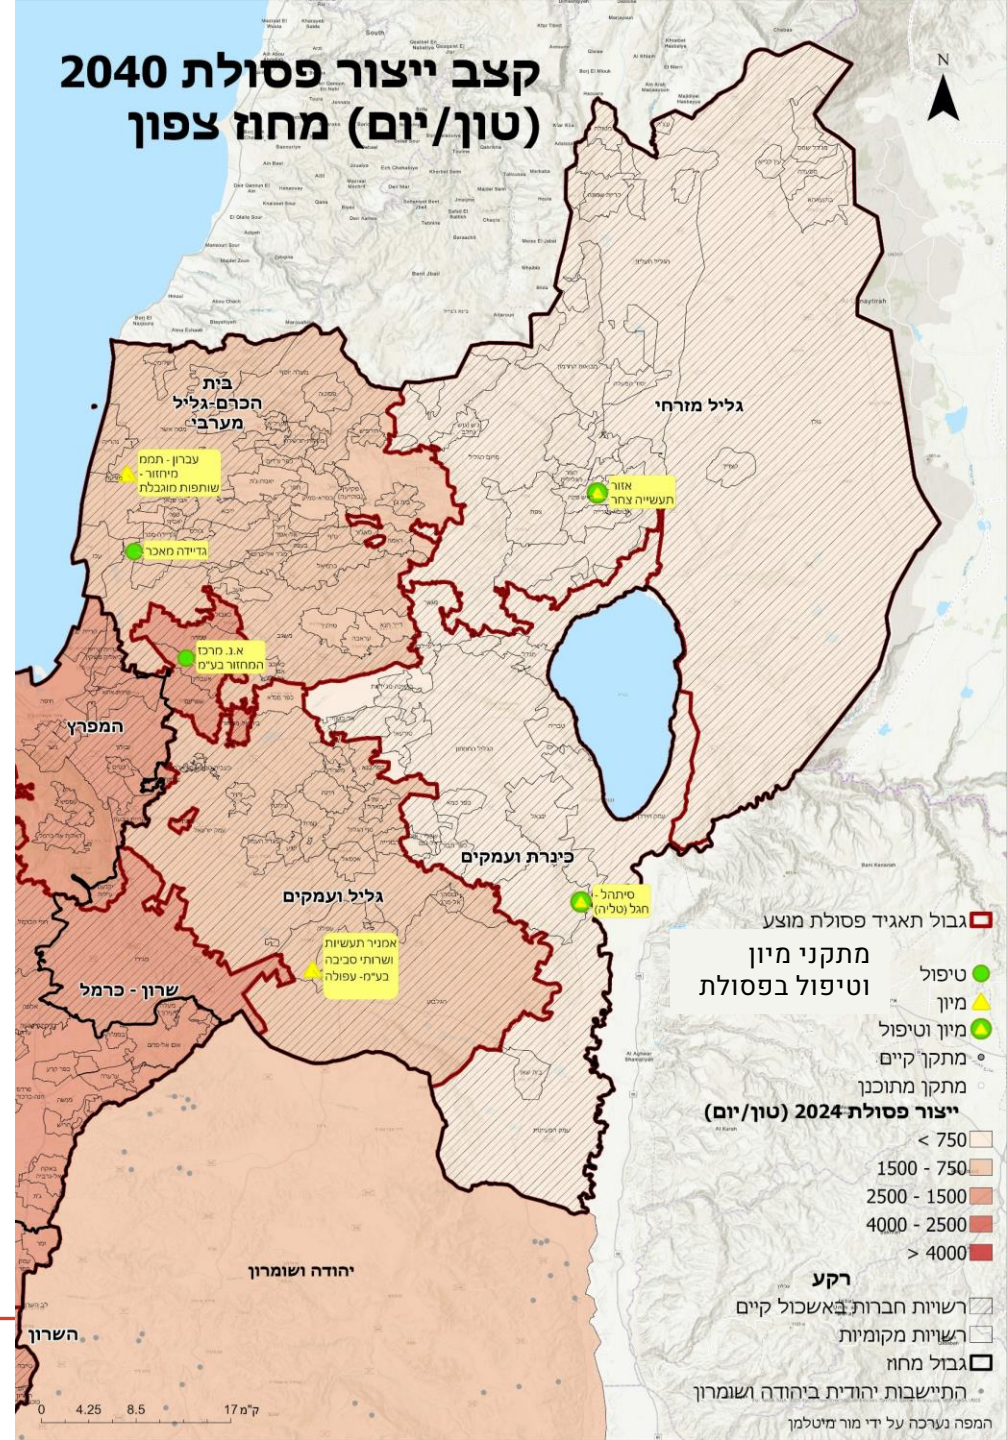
קצב ייצור פסולת 2040
(טון/יום) מחוז צפון

N

בית הכרם-גליל מערבי

גליל מזרחי

עברון - תמם - מיחזור - שותפות מוגבלת

גדיידה מאכר

אזור תעשייה צחר

א.ג. מרכז המחזור בע"מ

המפרץ

כינרת ועמקים

גליל ועמקים

סיתהל - חגל (טליה)

אמניר תעשיות ושרותי סביבה בע"מ- עפולה

שרון - כרמל

יהודה ושומרון

השרון

גבול תאגיד פסולת מוצע

מתקני מיון וטיפול בפסולת

טיפול

מיון

מיון וטיפול

מתקן קיים

מתקן מתוכנן

ייצור פסולת 2024 (טון/יום)

< 750

1500 - 750

2500 - 1500

4000 - 2500

> 4000

רקע

רשויות חברות באשכול קיים

רשויות מקומיות

גבול מחוז

התיישבות יהודית ביהודה ושומרון

המפה נערכה על ידי מור מיטלמן

0 4.25 8.5 17 ק"מ